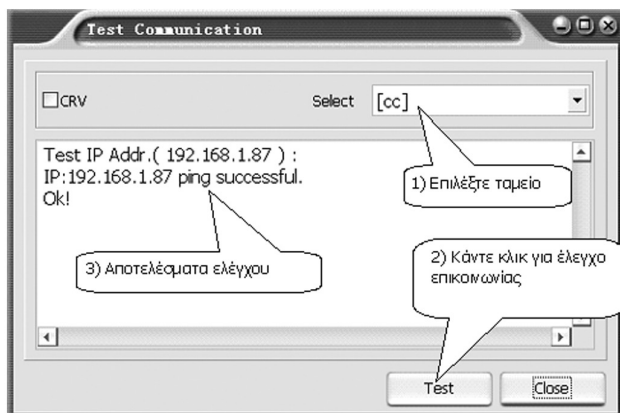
Test Communication

CRV

Select [cc]

Test IP Addr.( 192.168.1.87 ) :
IP:192.168.1.87 ping successful.
Ok!

1) Επιλέξτε ταμείο

2) Κάντε κλικ για έλεγχο επικοινωνίας

3) Αποτελέσματα ελέγχου

Test

Close